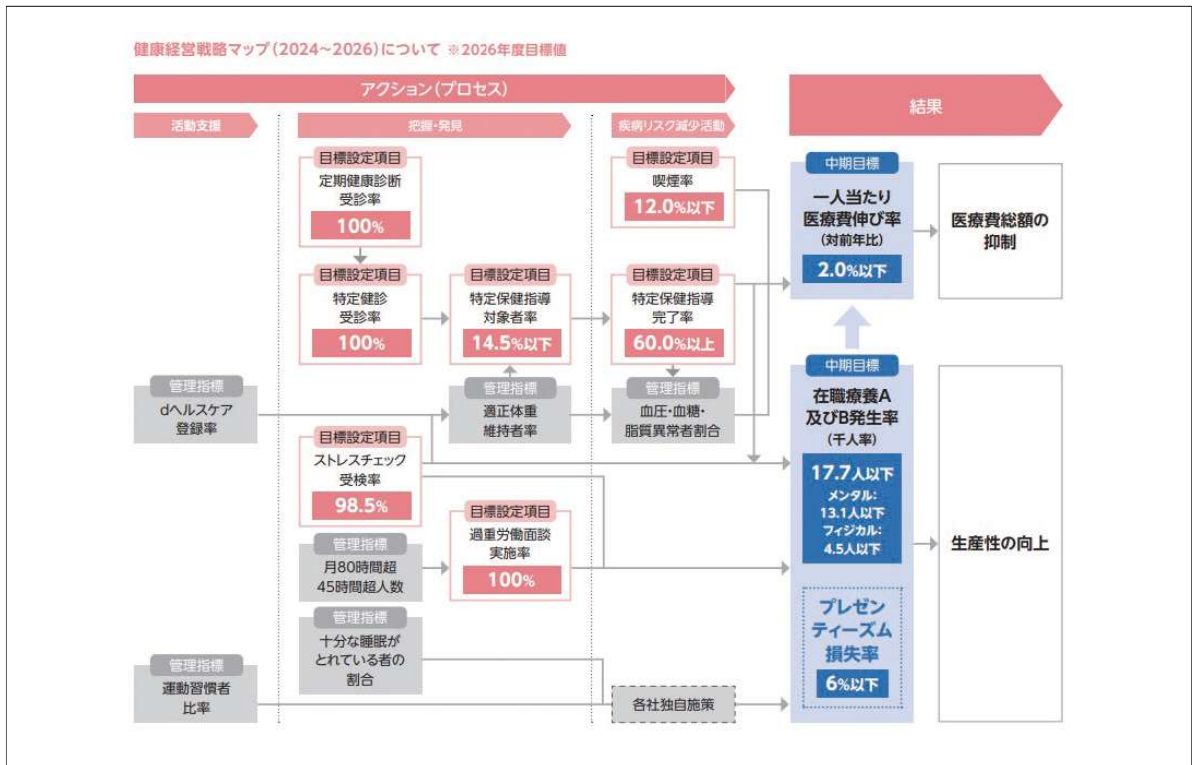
健康経営戦略マップ（2024~2026）について ※2026年度目標値

アクション（プロセス）

結果

活動支援

把握・発見

疾病リスク減少活動

目標設定項目
定期健康診断受診率
100%

目標設定項目
喫煙率
12.0%以下

中期目標
一人当たり医療費伸び率
（対前年比）
2.0%以下

医療費総額の抑制

目標設定項目
特定健診受診率
100%

目標設定項目
特定保健指導対象者率
14.5%以下

目標設定項目
特定保健指導完了率
60.0%以上

管理指標
dヘルスケア登録率

管理指標
適正体重維持者率

管理指標
血圧・血糖・脂質異常者割合

中期目標
在職療養A及びB発生率
（千人率）
17.7人以下
メンタル：13.1人以下
フィジカル：4.5人以下

目標設定項目
ストレスチェック受検率
98.5%

目標設定項目
過重労働面談実施率
100%

管理指標
月80時間超45時間超人数

生産性の向上

管理指標
十分な睡眠がとれている者の割合

プレゼンティーズム損失率
6%以下

管理指標
運動習慣者比率

各社独自施策